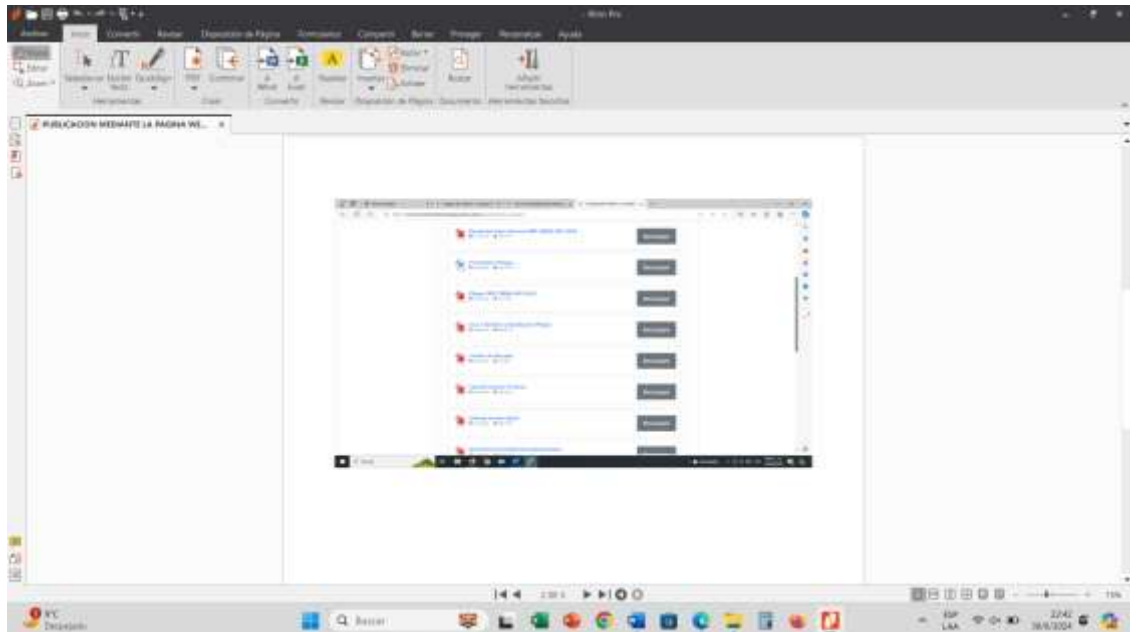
Archivo Inicio Convertir Revisar Disposición de Página Formularios Compartir Borrar Proteger Herramientas Ayuda

Herramientas Crear Convertir Revisar Disposición de Página Documento Herramientas favoritas

PUBLICACION MEDIANTE LA PAGINA WE...

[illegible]

Q Buscar

ESP LAA

22:42
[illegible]